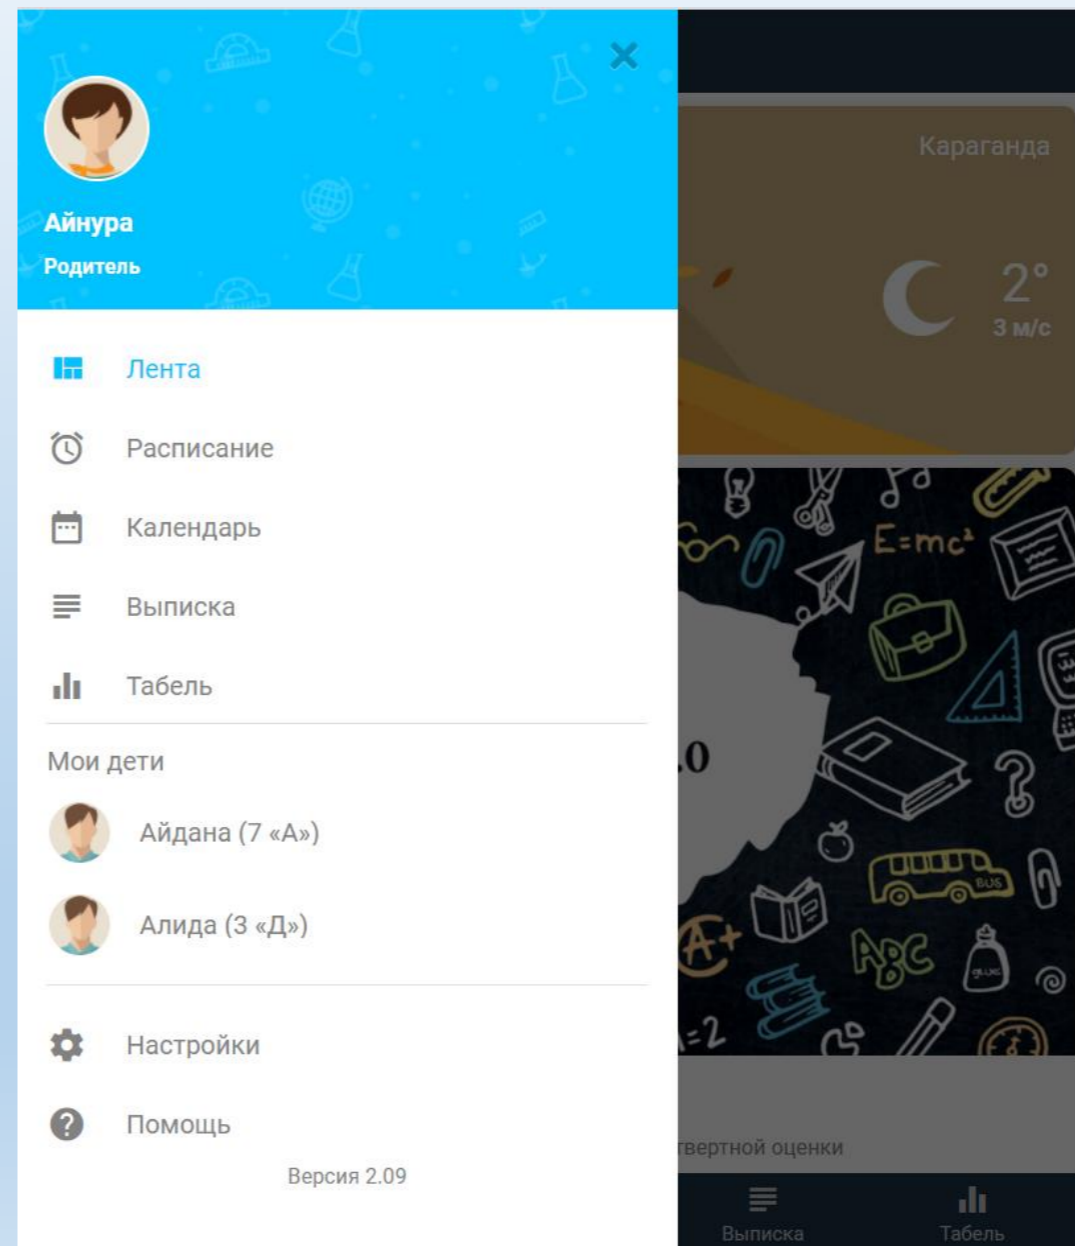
Айнура
Родитель

Лента
Расписание
Календарь
Выписка
Табель

Мои дети
Айдана (7 «А»)
Алида (3 «Д»)

Настройки
Помощь

Версия 2.09

Караганда
2°
3 м/с

E=mc²
BUS
ABC
A+
GLUE
.0
=2

твертной оценки

Выписка
Табель